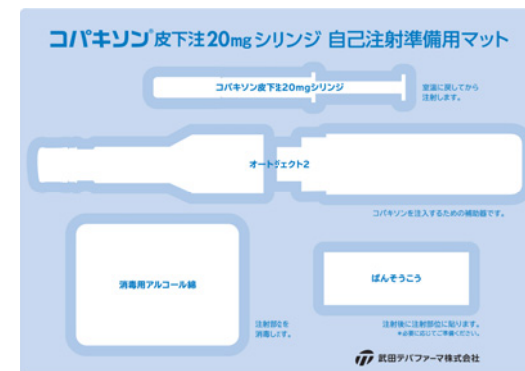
コパキソン®皮下注20mgシリンジ 自己注射準備用マット

コパキソン皮下注20mgシリンジ

室温に戻してから注射します。

オートジェクト2

コパキソンを注入するための補助器です。

消毒用アルコール綿

注射部位を消毒します。

ばんそうこう

注射後に注射部位に貼ります。
★必要に応じてご準備ください。

武田テバファーマ株式会社